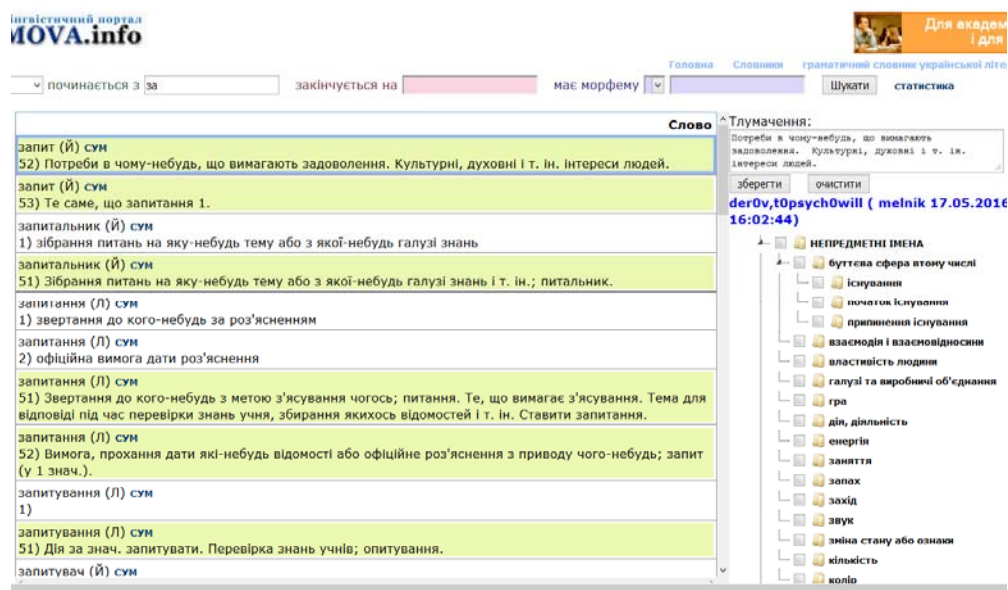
інгвістичний портал
MOVA.info

Для академ
і для

Головна Словники граматичний словник української літе

починається з за закінчується на має морфему Шукати статистика

Слово

запит (Й) сум
52) Потреби в чому-небудь, що вимагають задоволення. Культурні, духовні і т. ін. інтереси людей.

запит (Й) сум
53) Те саме, що запитання 1.

запитальник (Й) сум
1) зібрання питань на яку-небудь тему або з якої-небудь галузі знань

запитальник (Й) сум
51) Зібрання питань на яку-небудь тему або з якої-небудь галузі знань і т. ін.; питальник.

запитання (Л) сум
1) звертання до кого-небудь за роз'ясненням

запитання (Л) сум
2) офіційна вимога дати роз'яснення

запитання (Л) сум
51) Звертання до кого-небудь з метою з'ясування чогось; питання. Те, що вимагає з'ясування. Тема для відповіді під час перевірки знань учня, збирання якихось відомостей і т. ін. Ставити запитання.

запитання (Л) сум
52) Вимога, прохання дати які-небудь відомості або офіційне роз'яснення з приводу чого-небудь; запит (у 1 знач.).

запитування (Л) сум
1)

запитування (Л) сум
51) Дія за знач. запитувати. Перевірка знань учнів; опитування.

запитувач (Й) сум

Тлумачення:
Потреби в чому-небудь, що вимагають задоволення. Культурні, духовні і т. ін. інтереси людей.

зберегти очистити

der0v,t0psych0will ( melnik 17.05.2016 16:02:44)

НЕПРЕДМЕТНІ ІМЕНА
буттєва сфера втому числі
існування
початок існування
припинення існування
взаємодія і взаємовідносини
властивість людини
галузі та виробничі об'єднання
гра
дія, діяльність
енергія
заняття
запах
захід
звук
зміна стану або ознаки
кількість
колір